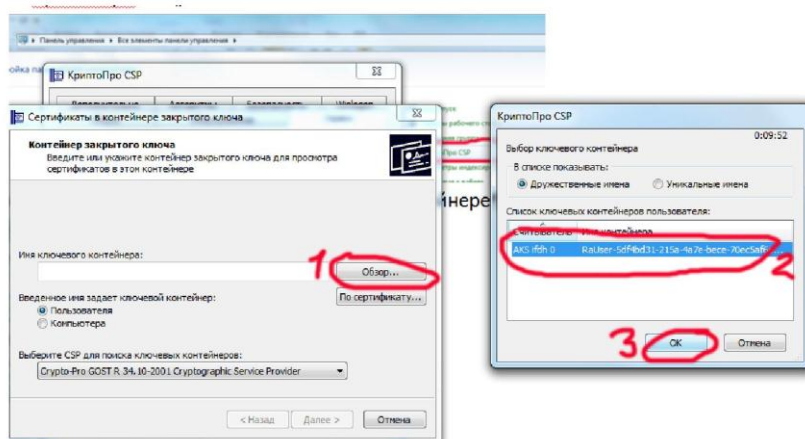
Панель управления ▸ Все элементы панели управления ▸

КриптоПро CSP

Сертификаты в контейнере закрытого ключа

Контейнер закрытого ключа
Введите или укажите контейнер закрытого ключа для просмотра сертификатов в этом контейнере

Имя ключевого контейнера:

1

Обзор...

Введенное имя задает ключевой контейнер:
Пользователя
Компьютера

По сертификату...

Выберите CSP для поиска ключевых контейнеров:
Crypto-Pro GOST R 34.10-2001 Cryptographic Service Provider

< Назад
Далее >
Отмена

КриптоПро CSP

0:09:52

Выбор ключевого контейнера

В списке показывать:
Дружественные имена
Уникальные имена

Список ключевых контейнеров пользователя:

| Считыватель | Имя контейнера |
|---|---|
| AKS ifdh 0 | RaUser-5df4bd31-215a-4a7e-bece-70ec5af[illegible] |

2

3

OK
Отмена